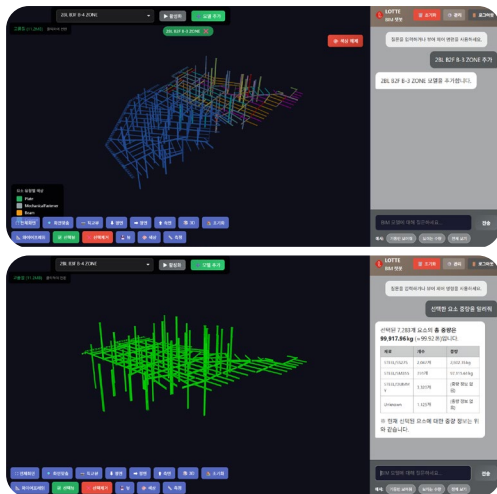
2BL B2F B-4 ZONE
▶ 활성화
요소 추가
2BL B2F B-3 ZONE
색상 해제
요소 유형별 색상
Plate
MechanicalFastener
Beam
LOTTE
BIM 챗봇
초기화
관리
로그아웃
질문을 입력하거나 아래 제어 버튼을 사용하세요.
2BL B2F B-3 ZONE 추가
2BL B2F B-3 ZONE 요소를 추가했습니다.
BIM 모델에 대해 질문하세요...
전송
2BL B2F B-4 ZONE
▶ 활성화
모델 추가
LOTTE
BIM 챗봇
초기화
관리
로그아웃
질문을 입력하거나 아래 제어 버튼을 사용하세요.
선택한 요소 중량을 알려줘
선택된 7,783개 요소의 총 중량은 89,917.96 kg (≈ 89.92 톤)입니다.
| 유형 | 개수 | 중량 |
|---|---|---|
| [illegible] | 2,061개 | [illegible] kg |
| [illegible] | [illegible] | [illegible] kg |
| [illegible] | 2,351개 | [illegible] |
| Unknown | 1,233개 | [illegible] |
※ 현재 선택된 요소에 대한 중량 정보는 위와 같습니다.
BIM 모델에 대해 질문하세요...
전송